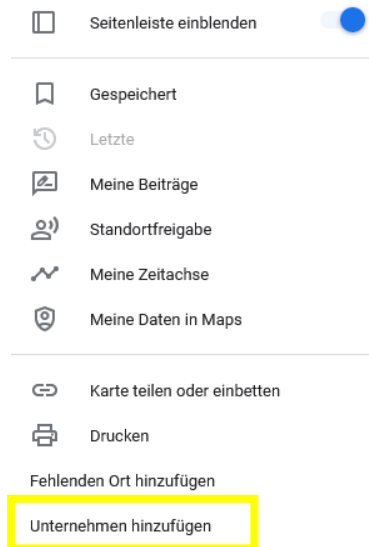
Seitenleiste einblenden

Gespeichert

Letzte

Meine Beiträge

Standortfreigabe

Meine Zeitachse

Meine Daten in Maps

Karte teilen oder einbetten

Drucken

Fehlenden Ort hinzufügen

Unternehmen hinzufügen